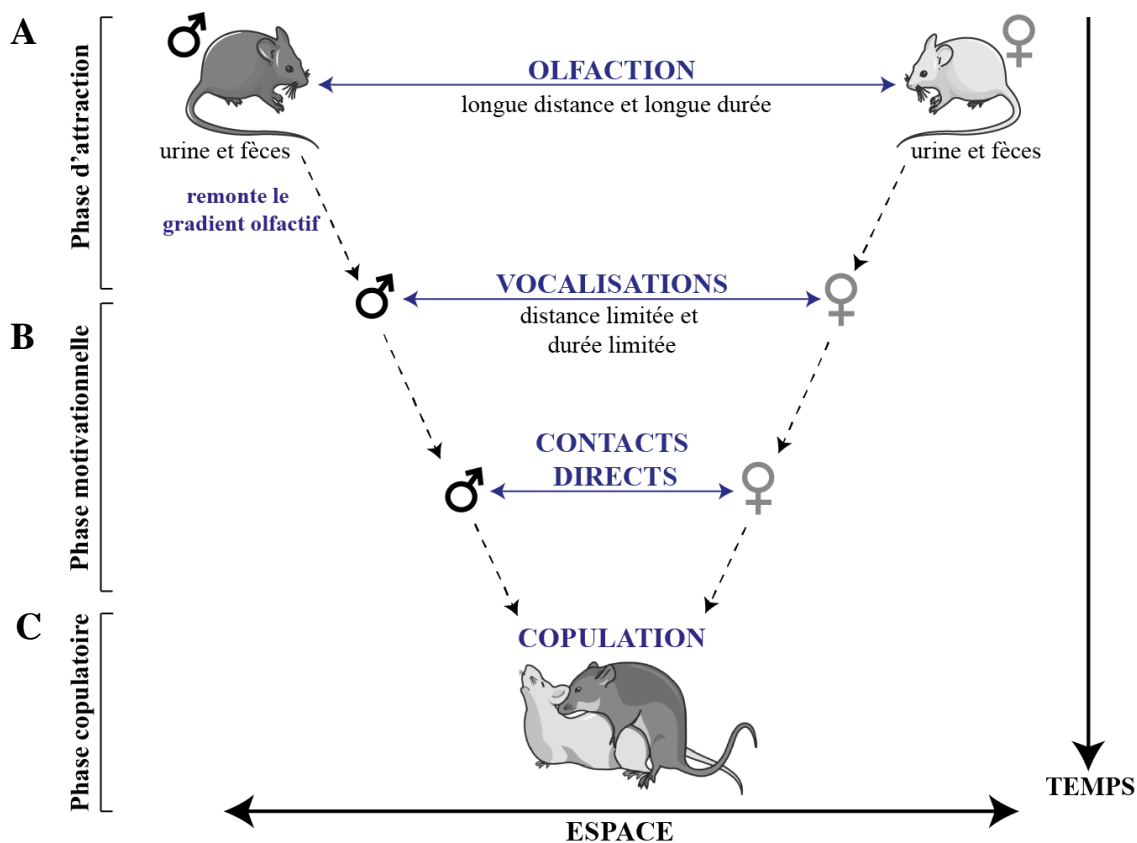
A

Phase d'attraction

♂

OLFACTION

longue distance et longue durée

♀

urine et fèces

urine et fèces

remonte le gradient olfactif

♂

VOCALISATIONS

distance limitée et durée limitée

♀

B

Phase motivationnelle

CONTACTS DIRECTS

♂

♀

C

Phase copulatoire

COPULATION

TEMPS

ESPACE